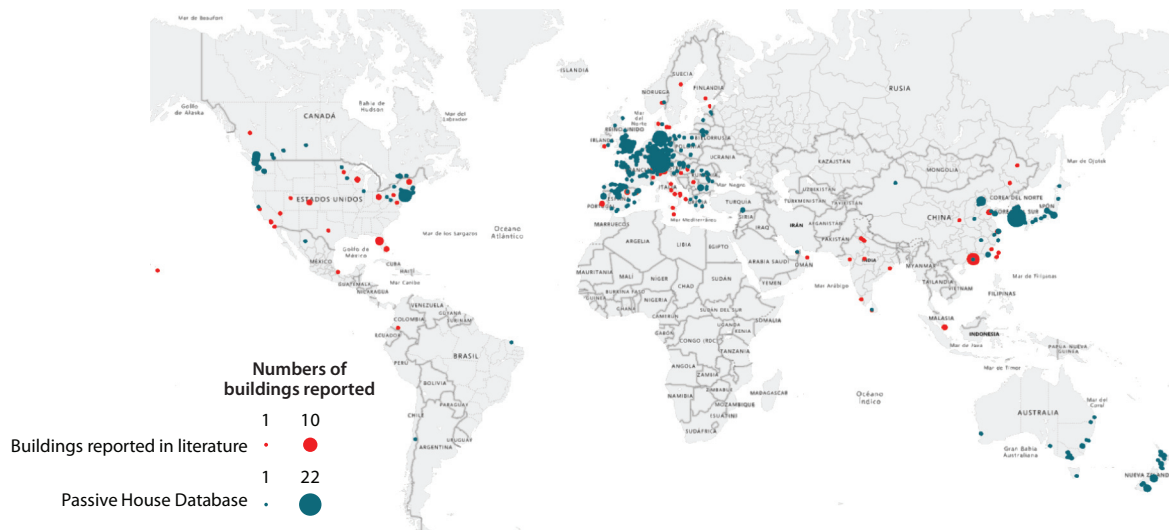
Mar de Beaufort
Golfo de Alaska
CANADÁ
Bahía de Hudson
Mar del Labrador
ISLANDIA
SUECIA
FINLANDIA
NORUEGA
Mar del Norte
REINO UNIDO
IRLANDA
BIELORRUSIA
UCRANIA
FRANCIA
ITALIA
PORTUGAL
ESPAÑA
Mar Negro
TURQUÍA
Mar Mediterráneo
SIRIA
MARRUECOS
ARGELIA
LIBIA
EGIPTO
ESTADOS UNIDOS
Mar de los Sargazos
Océano Atlántico
Golfo de México
MÉXICO
CUBA
HAITÍ
Mar Caribe
GUATEMALA
NICARAGUA
VENEZUELA
GUYANA
COLOMBIA
ECUADOR
PERÚ
BRASIL
BOLIVIA
PARAGUAY
CHILE
URUGUAY
ARGENTINA
MAURITANIA
MALÍ
NÍGER
CHAD
SUDÁN
BURKINA FASO
GUINEA
NIGERIA
GHANA
CAMERÚN
SUDÁN DEL SUR
ETIOPÍA
SOMALIA
UGANDA
KENIA
CONGO (RDC)
TANZANIA
ANGOLA
ZAMBIA
NAMIBIA
MOZAMBIQUE
MADAGASCAR
ESUATINI
SUDÁFRICA
ARABIA SAUDÍ
YEMEN
OMÁN
IRÁN
AFGANISTÁN
PAKISTÁN
INDIA
KAZAJISTÁN
UZBEKISTÁN
TURKMENISTÁN
Mar Arábigo
RUSIA
MONGOLIA
CHINA
COREA DEL NORTE
COREA DEL SUR
JAPÓN
Mar de Ojotsk
MYANMAR
TAILANDIA
Mar de Filipinas
FILIPINAS
MALASIA
INDONESIA
Mar de Java
Mar de Timor
PAPÚA NUEVA GUINEA
Océano Índico
AUSTRALIA
Mar del Coral
Gran Bahía Australiana
NUEVA ZELANDA

Numbers of buildings reported
1 10
Buildings reported in literature
1 22
Passive House Database